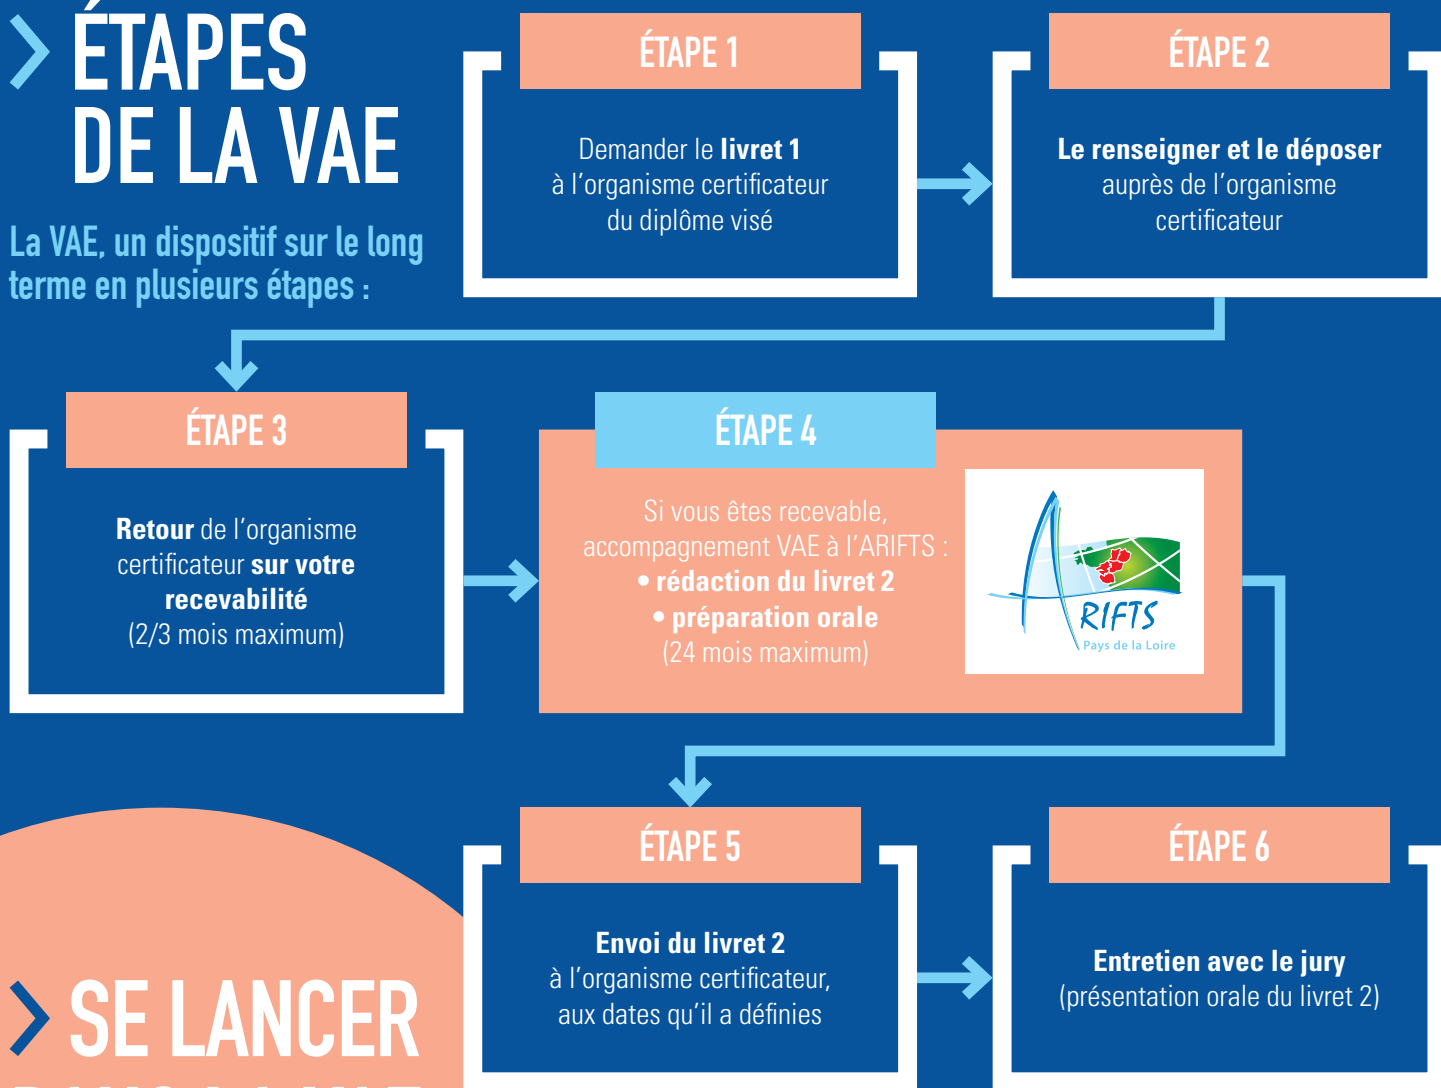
> ÉTAPES DE LA VAE

La VAE, un dispositif sur le long terme en plusieurs étapes :

ÉTAPE 1

Demander le **livret 1** à l'organisme certificateur du diplôme visé

ÉTAPE 2

**Le renseigner et le déposer** auprès de l'organisme certificateur

ÉTAPE 3

**Retour** de l'organisme certificateur **sur votre recevabilité** (2/3 mois maximum)

ÉTAPE 4

Si vous êtes recevable, accompagnement VAE à l'ARIFTS :
• **rédaction du livret 2**
• **préparation orale**
(24 mois maximum)

ARIFTS
Pays de la Loire

ÉTAPE 5

**Envoi du livret 2** à l'organisme certificateur, aux dates qu'il a définies

ÉTAPE 6

**Entretien avec le jury** (présentation orale du livret 2)

> SE LANCER

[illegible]